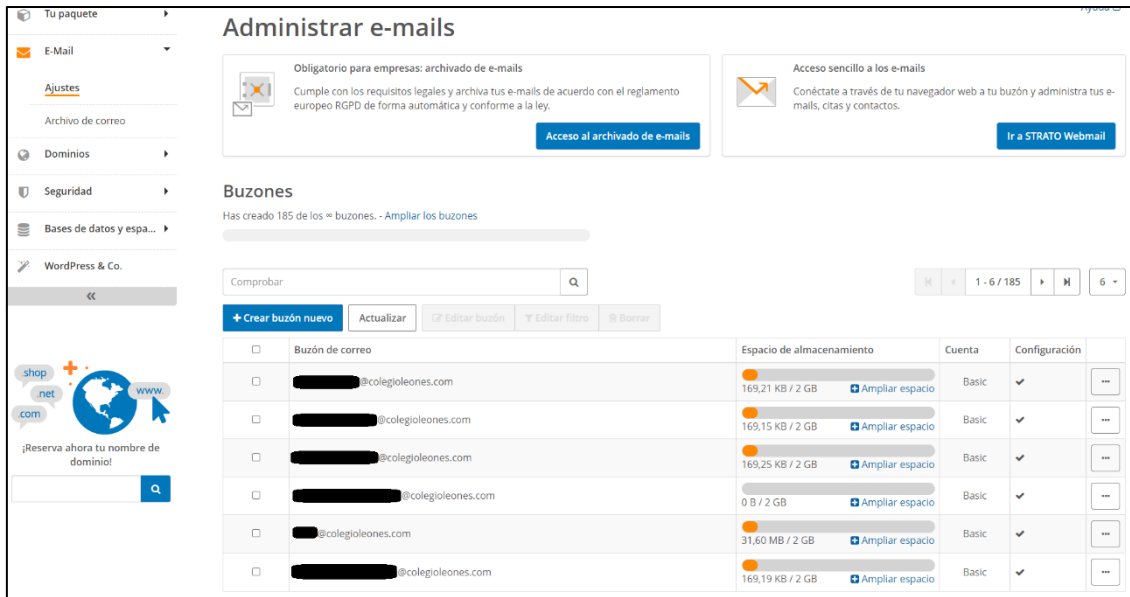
Tu paquete
E-Mail
Ajustes
Archivo de correo
Dominios
Seguridad
Bases de datos y espa...
WordPress & Co.
«

shop
.net
.com
www.
¡Reserva ahora tu nombre de dominio!

Ayuda

Administrar e-mails

Obligatorio para empresas: archivado de e-mails
Cumple con los requisitos legales y archiva tus e-mails de acuerdo con el reglamento europeo RGPD de forma automática y conforme a la ley.
Acceso al archivado de e-mails

Acceso sencillo a los e-mails
Conéctate a través de tu navegador web a tu buzón y administra tus e-mails, citas y contactos.
Ir a STRATO Webmail

Buzones
Has creado 185 de los ∞ buzones. - Ampliar los buzones

Comprobar
1 - 6 / 185
6

+ Crear buzón nuevo
Actualizar
Editar buzón
Editar filtro
Borrar

| | Buzón de correo | Espacio de almacenamiento | Cuenta | Configuración | |
|---|---|---|---|---|---|
| | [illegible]@colegioleones.com | 169,21 KB / 2 GB Ampliar espacio | Basic | ✔ | ... |
| | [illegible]@colegioleones.com | 169,15 KB / 2 GB Ampliar espacio | Basic | ✔ | ... |
| | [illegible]@colegioleones.com | 169,25 KB / 2 GB Ampliar espacio | Basic | ✔ | ... |
| | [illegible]@colegioleones.com | 0 B / 2 GB Ampliar espacio | Basic | ✔ | ... |
| | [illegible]@colegioleones.com | 31,60 MB / 2 GB Ampliar espacio | Basic | ✔ | ... |
| | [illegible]@colegioleones.com | 169,19 KB / 2 GB Ampliar espacio | Basic | ✔ | ... |